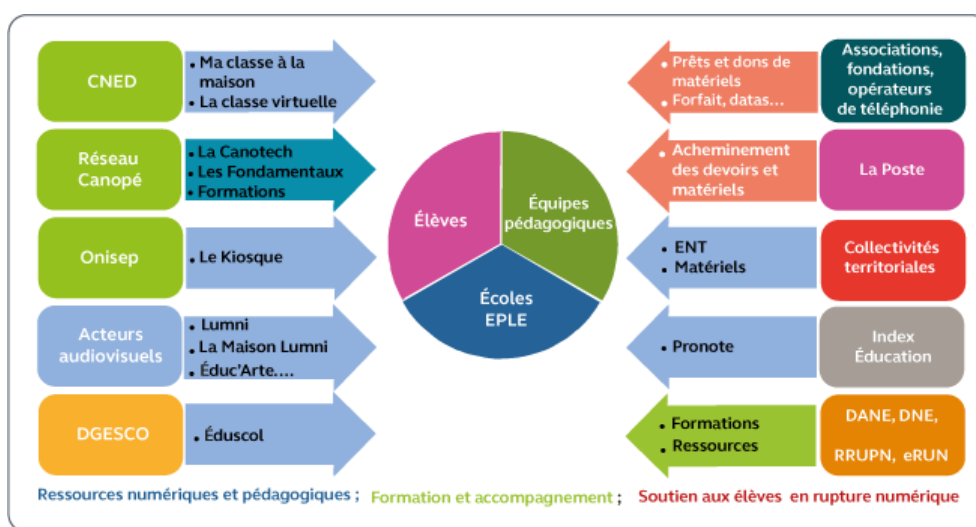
CNED

- Ma classe à la maison
- La classe virtuelle

Réseau Canopé

- La Canotech
- Les Fondamentaux
- Formations

Onisep

- Le Kiosque

Acteurs audiovisuels

- Lumni
- La Maison Lumni
- Éduc'Arte....

DGESCO

- Éduscol

Élèves

Équipes pédagogiques

Écoles EPLE

- Prêts et dons de matériels
- Forfait, datas...

Associations, fondations, opérateurs de téléphonie

- Acheminement des devoirs et matériels

La Poste

- ENT
- Matériels

Collectivités territoriales

- Pronote

Index Éducation

- Formations
- Ressources

DANE, DNE, RRUPN, eRUN

Ressources numériques et pédagogiques ; Formation et accompagnement ; Soutien aux élèves en rupture numérique